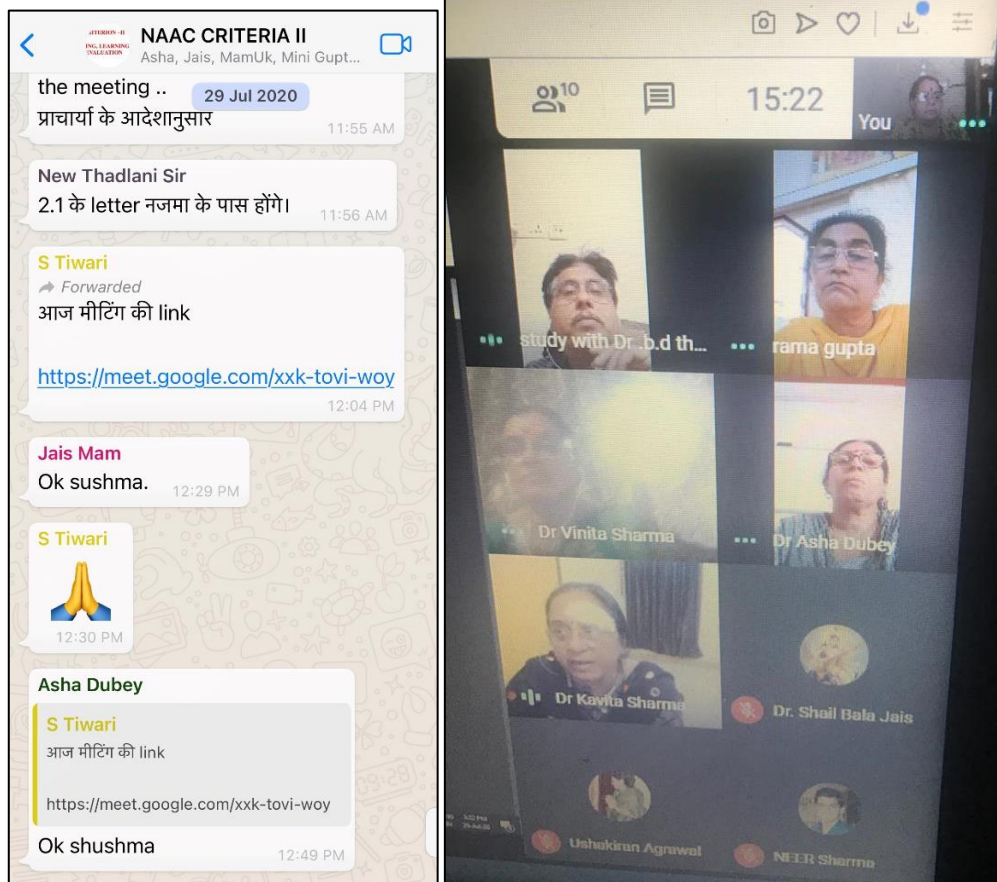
NAAC CRITERIA II
Asha, Jais, MamUk, Mini Gupt...

the meeting ..
29 Jul 2020
प्राचार्या के आदेशानुसार
11:55 AM

New Thadlani Sir
2.1 के letter नजमा के पास होंगे।
11:56 AM

S Tiwari
Forwarded
आज मीटिंग की link

https://meet.google.com/xxk-tovi-woy
12:04 PM

Jais Mam
Ok sushma.
12:29 PM

S Tiwari
🙏
12:30 PM

Asha Dubey
S Tiwari
आज मीटिंग की link
https://meet.google.com/xxk-tovi-woy
Ok shushma
12:49 PM

10
15:22
You
study with Dr. b.d th...
rama gupta
Dr Vinita Sharma
Dr Asha Dubey
Dr Kavita Sharma
Dr. Shail Bala Jais
Ushakiran Agrawal
NEER Sharma